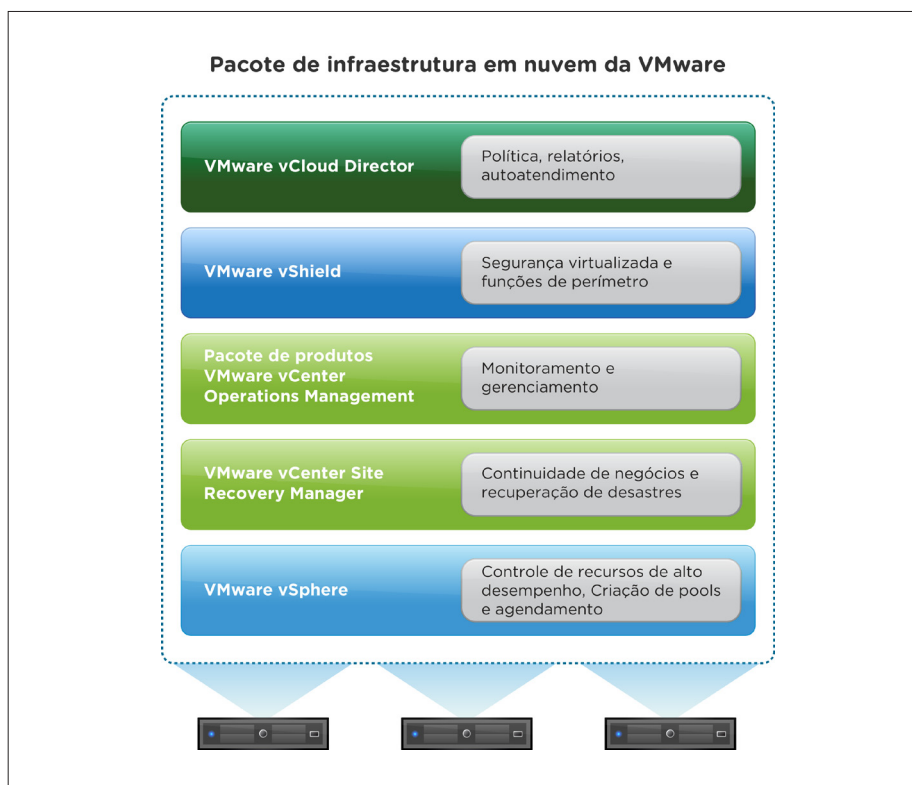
Pacote de infraestrutura em nuvem da VMware

VMware vCloud Director

Política, relatórios, autoatendimento

VMware vShield

Segurança virtualizada e funções de perímetro

Pacote de produtos VMware vCenter Operations Management

Monitoramento e gerenciamento

VMware vCenter Site Recovery Manager

Continuidade de negócios e recuperação de desastres

VMware vSphere

Controle de recursos de alto desempenho, Criação de pools e agendamento